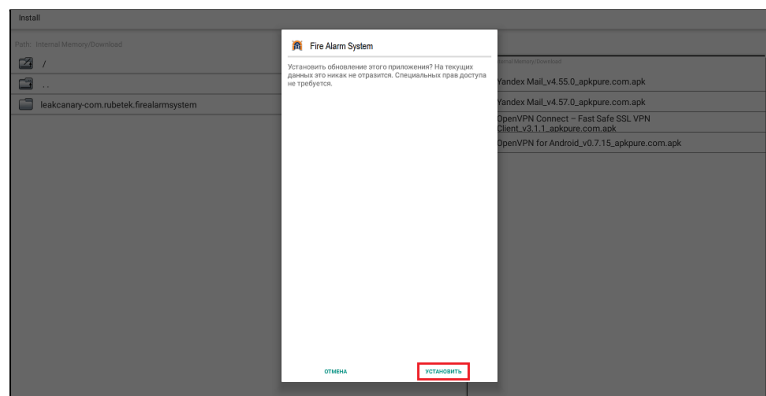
Install

Path: Internal Memory/Download

/

..

leakcanary-com.rubetek.firealarmsystem

Internal Memory/Download

Yandex Mail_v4.55.0_apkpure.com.apk

Yandex Mail_v4.57.0_apkpure.com.apk

OpenVPN Connect – Fast Safe SSL VPN Client_v3.1.1_apkpure.com.apk

OpenVPN for Android_v0.7.15_apkpure.com.apk

Fire Alarm System

Установить обновление этого приложения? На текущих данных это никак не отразится. Специальных прав доступа не требуется.

ОТМЕНА

УСТАНОВИТЬ